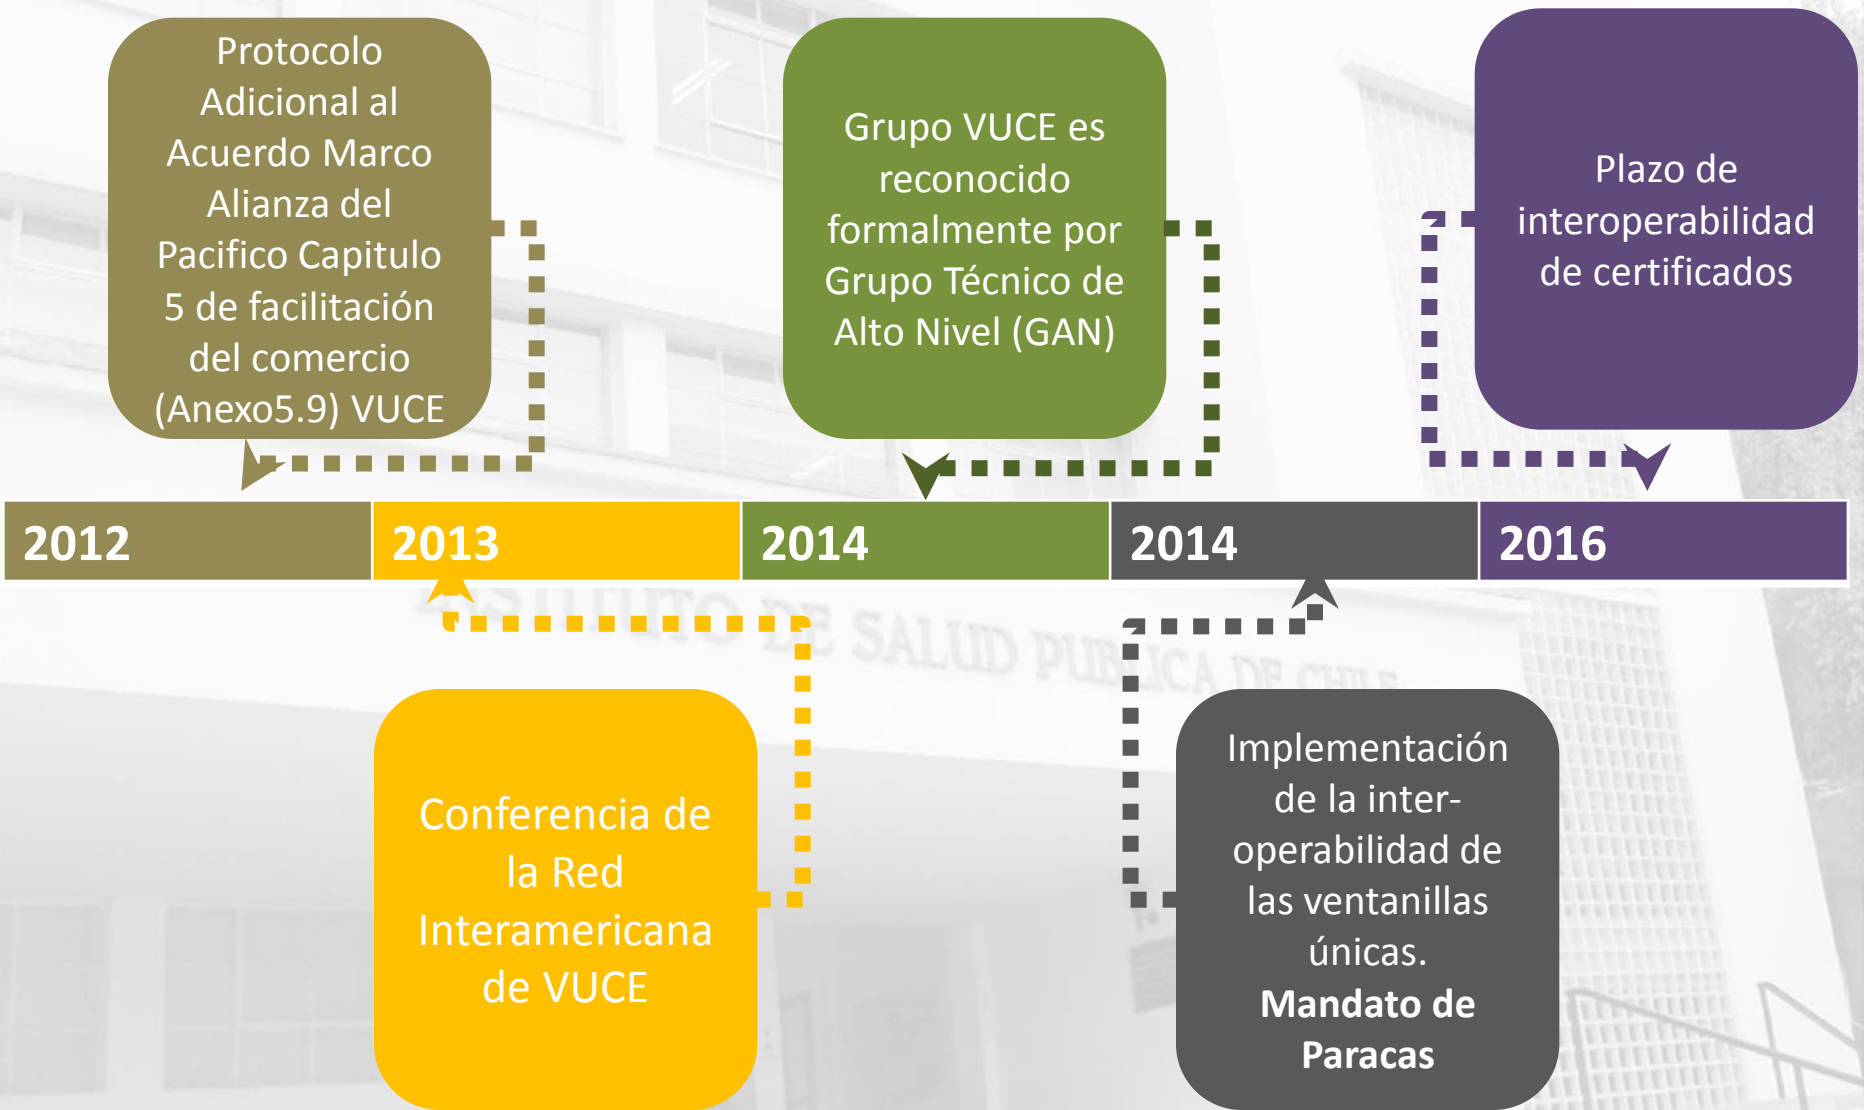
Protocolo Adicional al Acuerdo Marco Alianza del Pacifico Capitulo 5 de facilitación del comercio (Anexo5.9) VUCE

Grupo VUCE es reconocido formalmente por Grupo Técnico de Alto Nivel (GAN)

Plazo de interoperabilidad de certificados

2012

2013

2014

2014

2016

INSTITUTO DE SALUD PUBLICA DE CHILE

Conferencia de la Red Interamericana de VUCE

Implementación de la inter-operabilidad de las ventanillas únicas. **Mandato de Paracas**